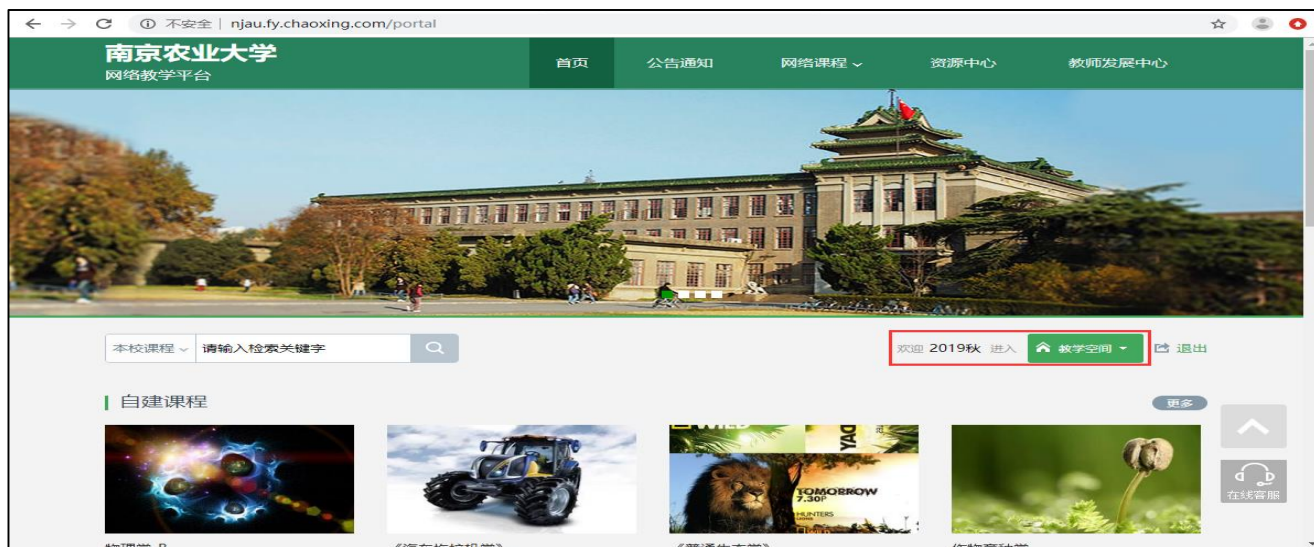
不安全 | njau.fy.chaoxing.com/portal

南京农业大学
网络教学平台

首页 公告通知 网络课程 资源中心 教师发展中心

本校课程 请输入检索关键字

欢迎 2019秋 进入 教学空间 退出

自建课程

更多

TOMORROW
7.30P
HUNTERS

在线客服

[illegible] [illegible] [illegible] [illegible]